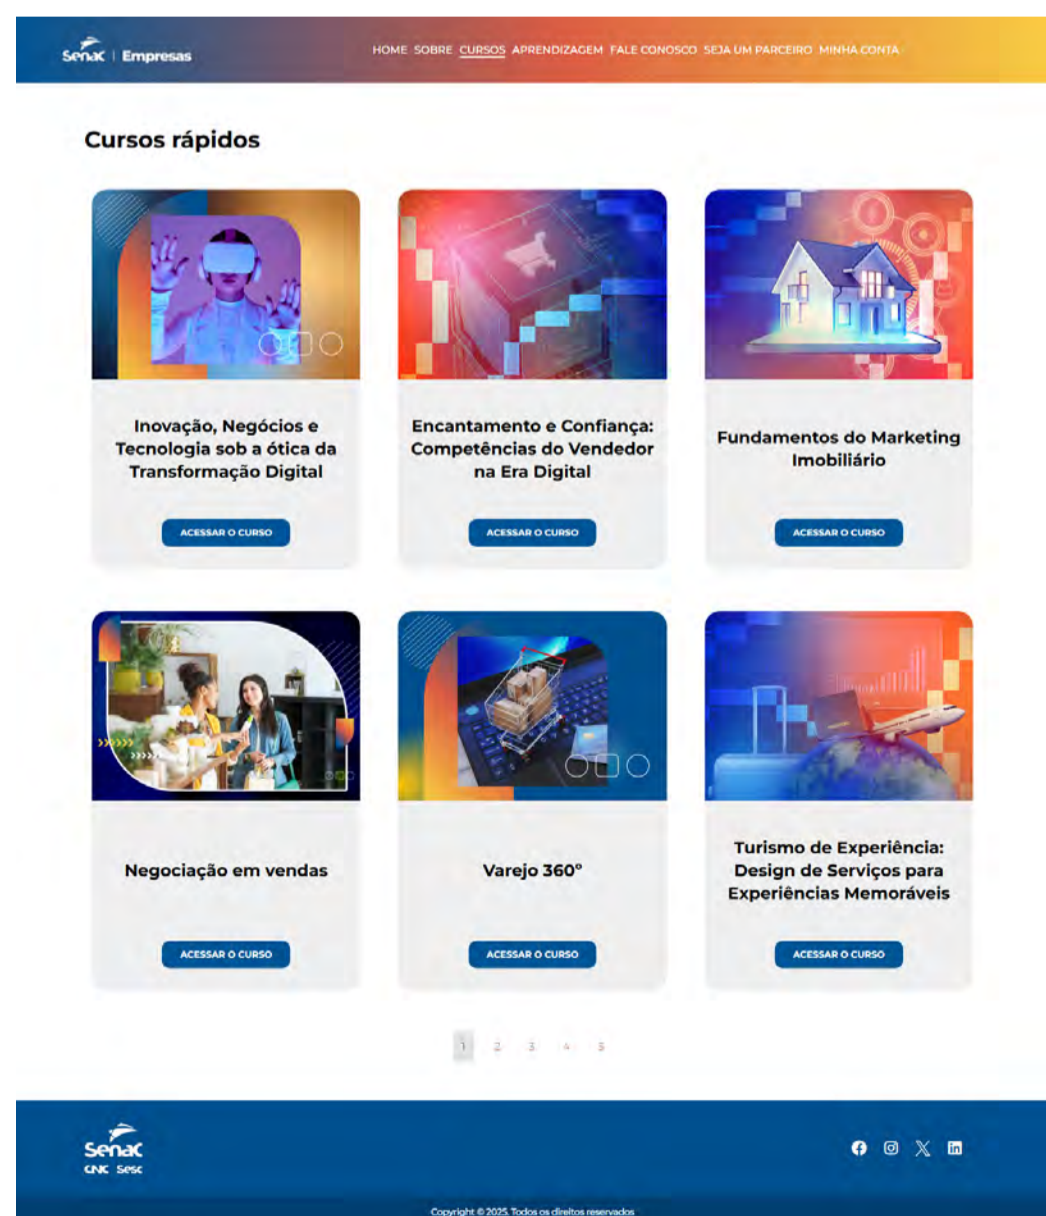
Senac | Empresas

HOME SOBRE CURSOS APRENDIZAGEM FALE CONOSCO SEJA UM PARCEIRO MINHA CONTA

Cursos rápidos

Inovação, Negócios e Tecnologia sob a ótica da Transformação Digital

ACESSAR O CURSO

Encantamento e Confiança: Competências do Vendedor na Era Digital

ACESSAR O CURSO

Fundamentos do Marketing Imobiliário

ACESSAR O CURSO

Negociação em vendas

ACESSAR O CURSO

Varejo 360º

ACESSAR O CURSO

Turismo de Experiência: Design de Serviços para Experiências Memoráveis

ACESSAR O CURSO

1 2 3 4 5

Senac
CNC Sesc

Copyright © 2025. Todos os direitos reservados